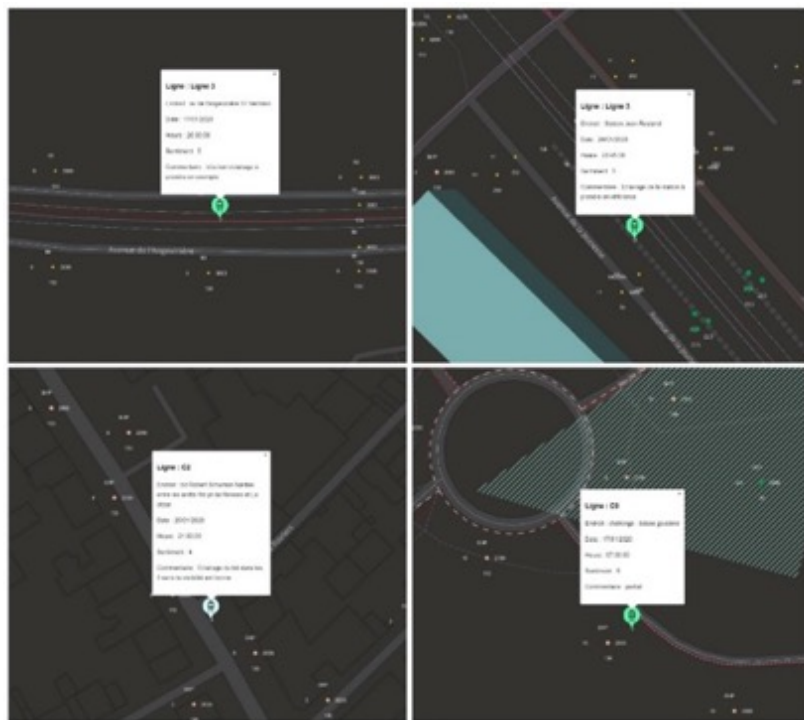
Ligne : Ligne 3

Endroit : av de l'hippodrome Cl Vachon

Date : 17/01/2020

Heure : 20:00:00

Sentiment : 3

Commentaire : Voie bien éclairage à proximité en souvenir

Avenue de l'Hippodrome

Ligne : Ligne 3

Endroit : Station Jean Rostand

Date : 20/01/2020

Heure : 23:45:00

Sentiment : 3

Commentaire : Éclairage de la station à proximité est différence

Ligne : C2

Endroit : rue Robert Schuman hauteur entre les arrêts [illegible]

Date : 20/01/2020

Heure : 21:00:00

Sentiment : 4

Commentaire : Éclairage de bel dans les 5 sens la visibilité est bonne

Ligne : C3

Endroit : éclairage · bàtiment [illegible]

Date : 17/01/2020

Heure : 07:00:00

Sentiment : 5

Commentaire : parfait